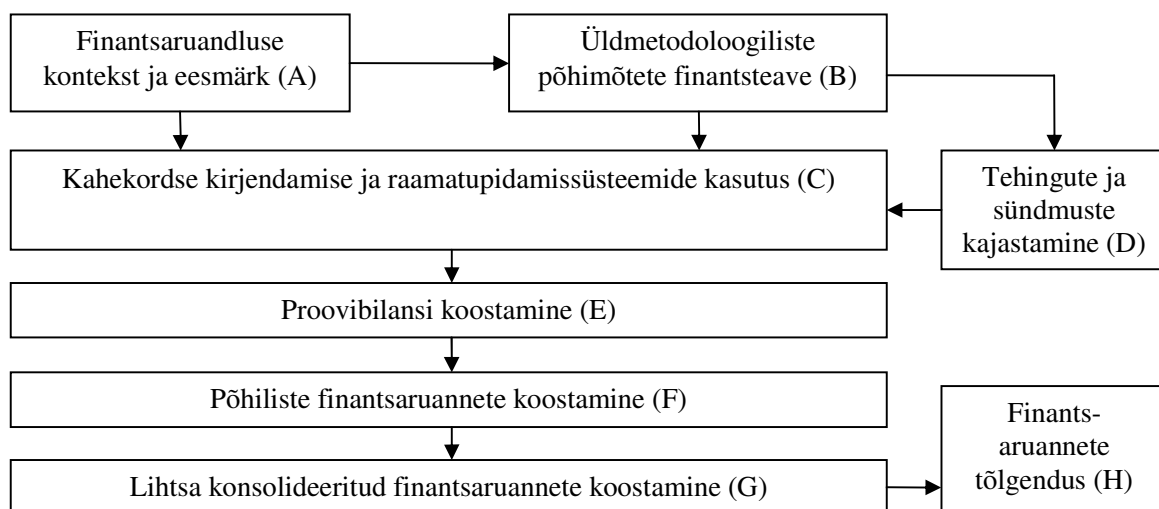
Finantsaruandluse kontekst ja eesmärk (A)

Üldmetodoloogiliste põhimõtete finantsteave (B)

Kahekordse kirjendamise ja raamatupidamissüsteemide kasutus (C)

Tehingute ja sündmuste kajastamine (D)

Proovibilansi koostamine (E)

Põhiliste finantsaruannete koostamine (F)

Finants-aruannete tõlgendus (H)

Lihtsa konsolideeritud finantsaruannete koostamine (G)